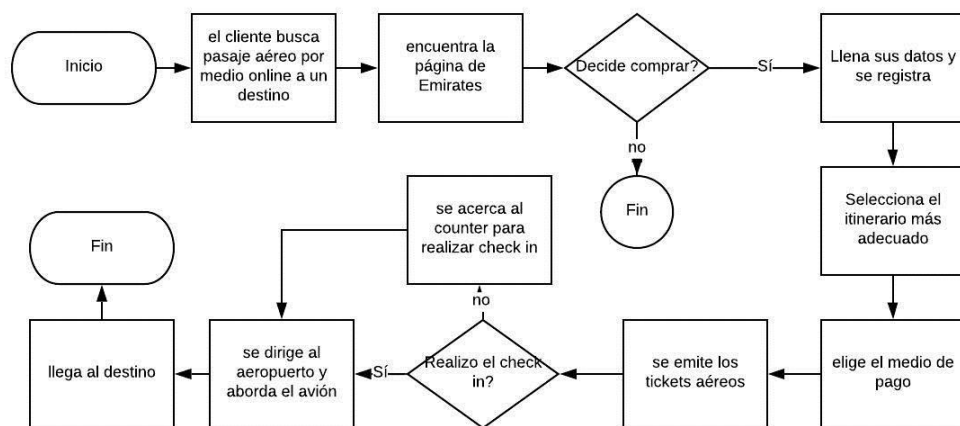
Inicio

el cliente busca pasaje aéreo por medio online a un destino

encuentra la página de Emirates

Decide comprar?

Sí

Llena sus datos y se registra

no

Fin

Selecciona el itinerario más adecuado

elige el medio de pago

se emite los tickets aéreos

Realizo el check in?

no

se acerca al counter para realizar check in

Sí

se dirige al aeropuerto y aborda el avión

llega al destino

Fin